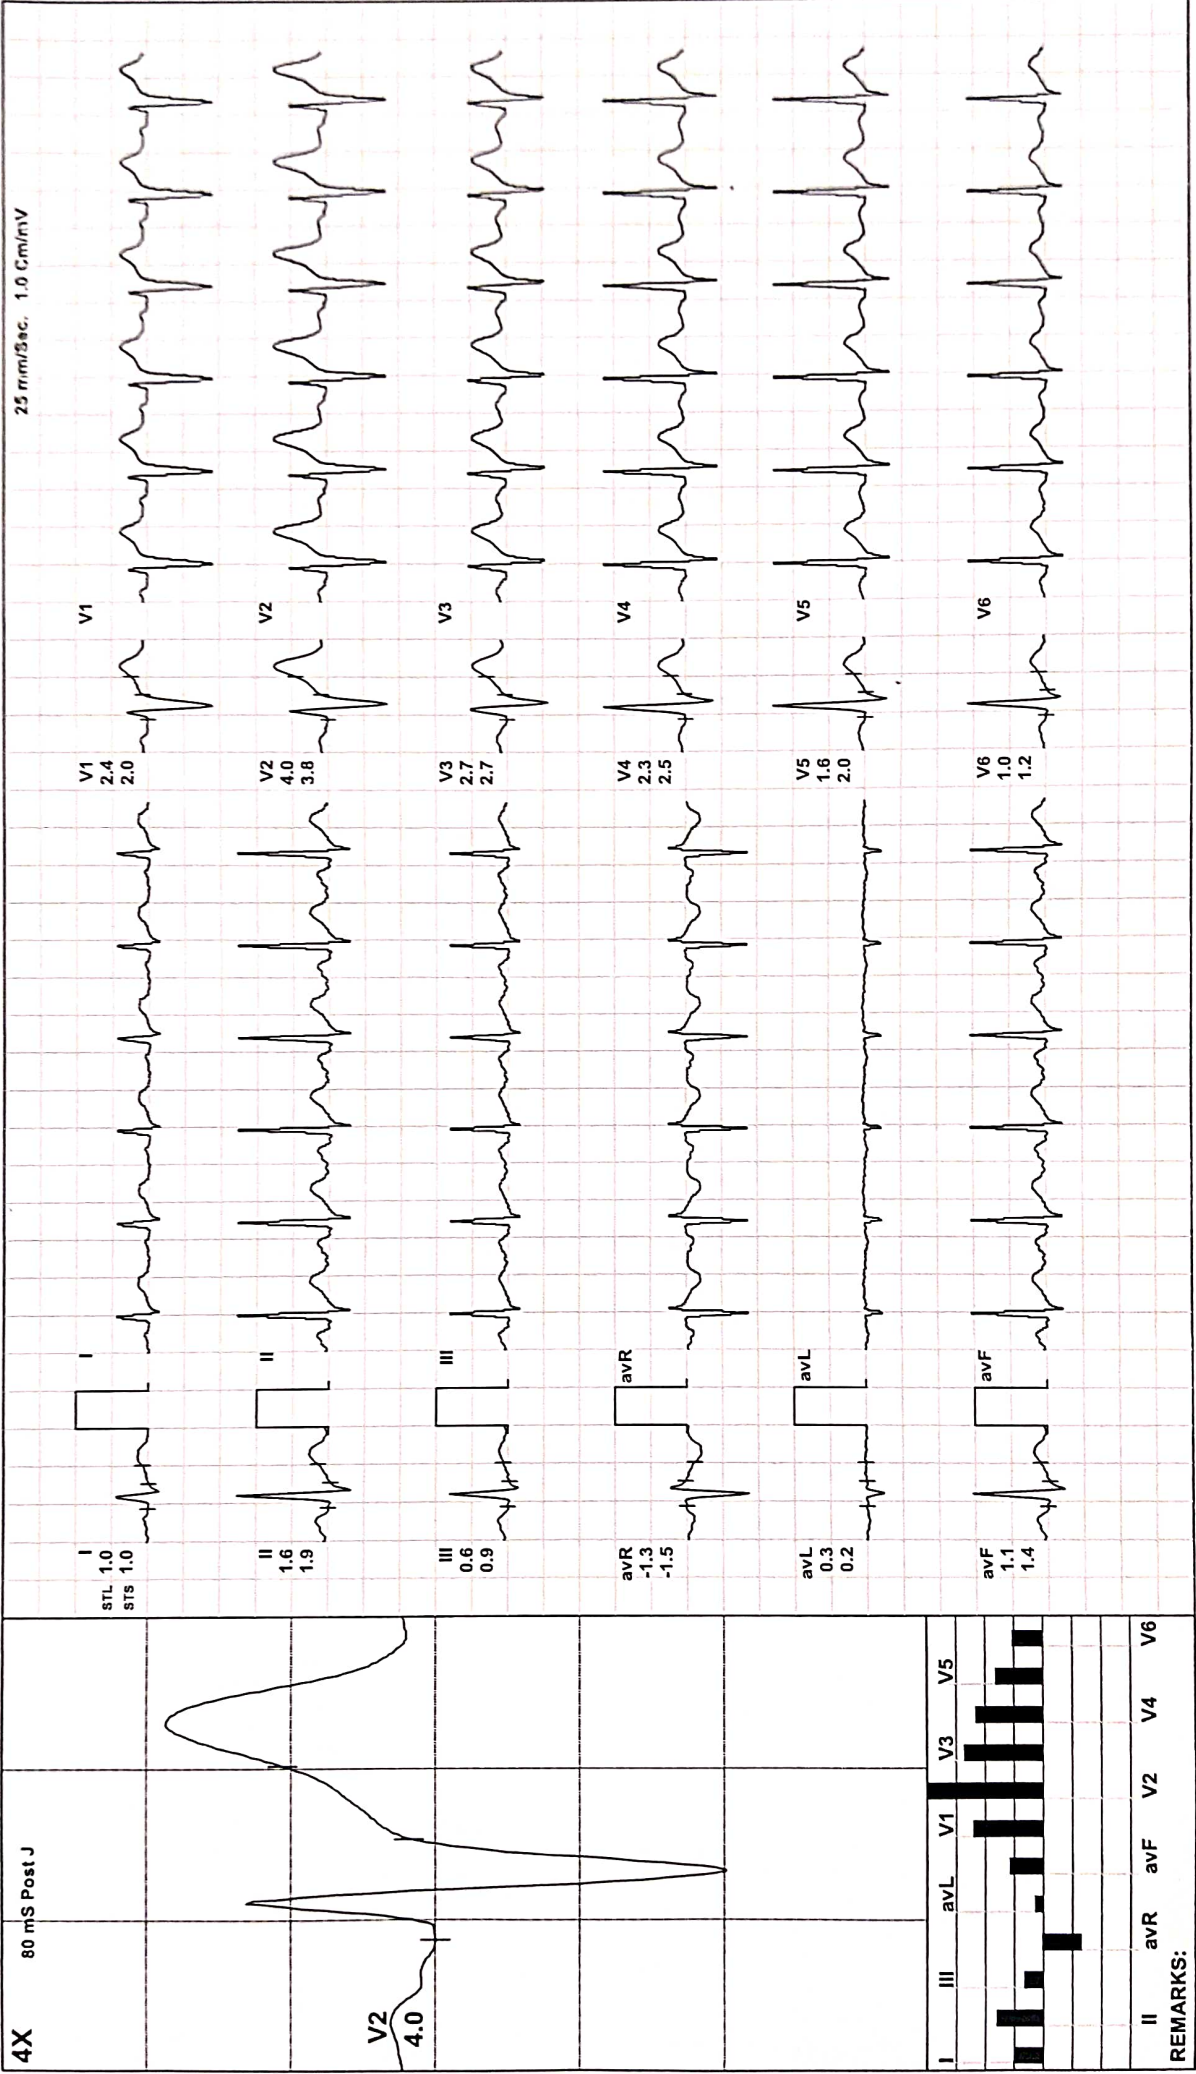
4X
80 mS Post J
V2
4.0

I II III avL V1 V3 V5
II avR avF V2 V4 V6
REMARKS:

25 mm/Sec. 1.0 Cm/mV

I
STL 1.0
STS 1.0
I

II
1.6
1.9
II

III
0.6
0.9
III

avR
-1.3
-1.5
avR

avL
0.3
0.2
avL

avF
1.1
1.4
avF

V1
2.4
2.0
V1

V2
4.0
3.8
V2

V3
2.7
2.7
V3

V4
2.3
2.5
V4

V5
1.6
2.0
V5

V6
1.0
1.2
V6